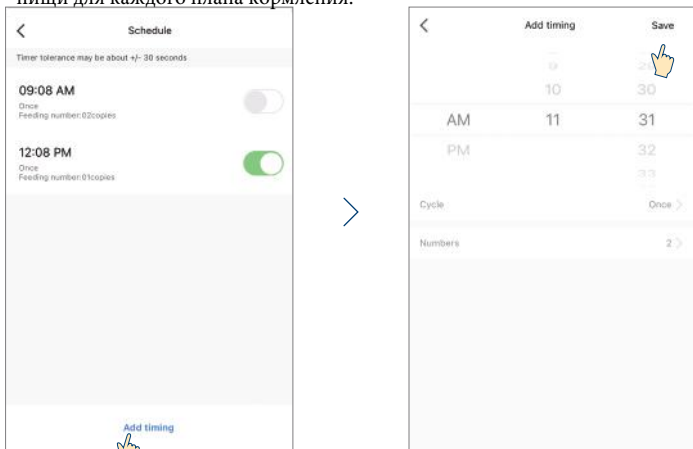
пищи для каждого плана кормления.

Schedule

Timer tolerance may be about +/- 30 seconds

09:08 AM
Once
Feeding number:02copies

12:08 PM
Once
Feeding number:01copies

Add timing

Add timing

Save

9 29
AM 10 30
PM 11 31
32
33

Cycle Once

Numbers 2